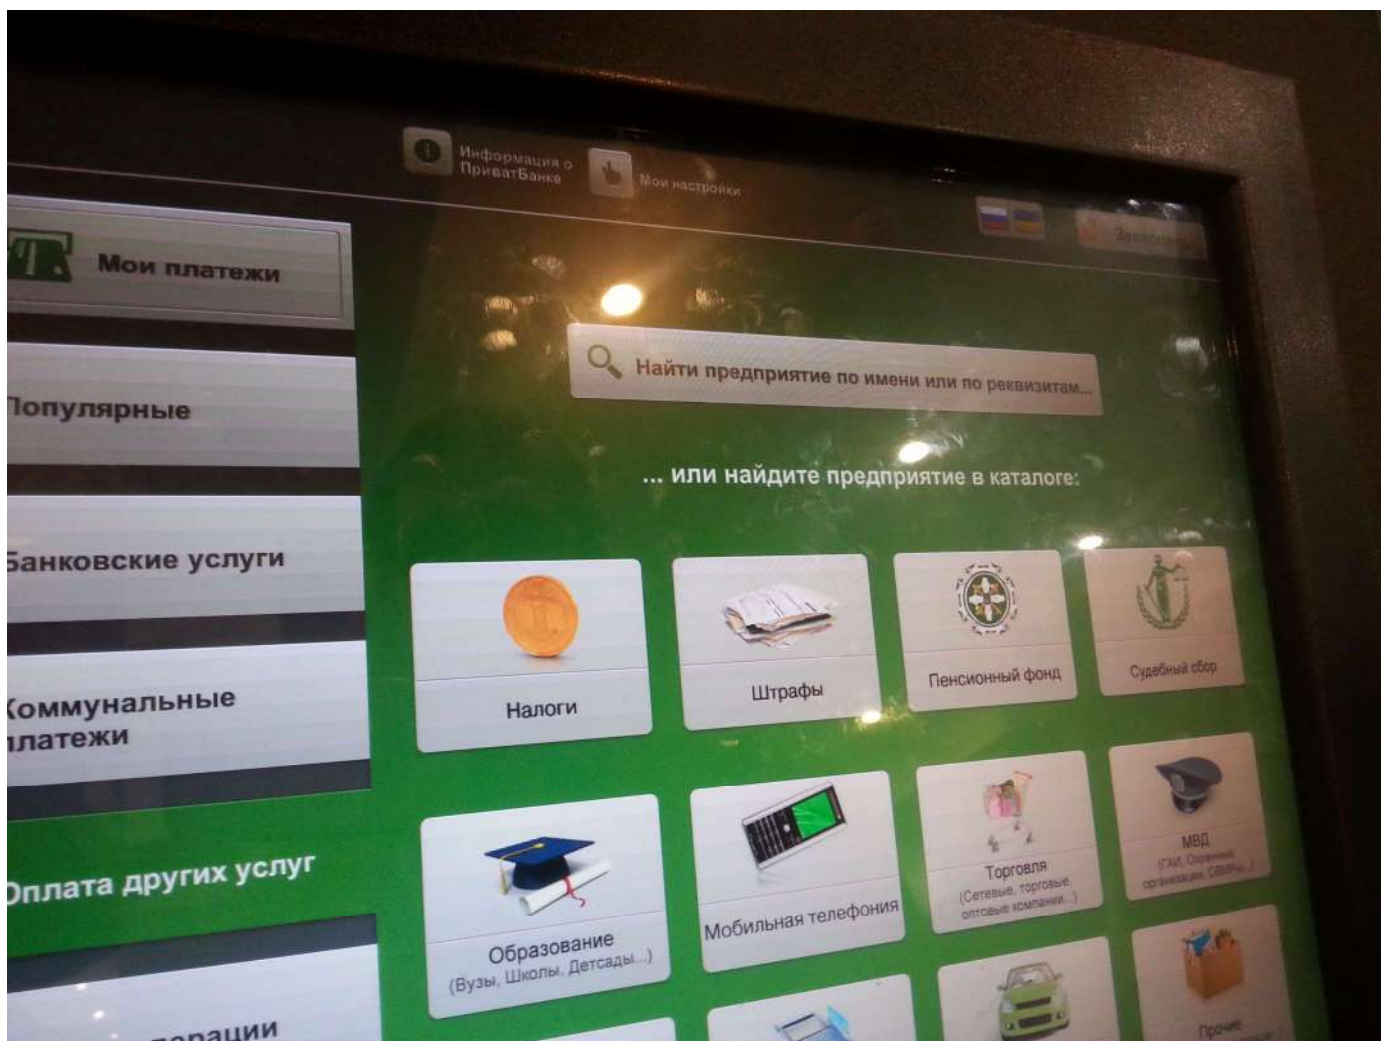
Информация о ПриватБанке

Мои настройки

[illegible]

Мои платежи

Популярные

Банковские услуги

Коммунальные платежи

Оплата других услуг

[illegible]перации

Найти предприятие по имени или по реквизитам...

... или найдите предприятие в каталоге:

Налоги

Штрафы

Пенсионный фонд

Судебный сбор

Образование
(Вузы, Школы, Детсады...)

Мобильная телефония

Торговля
(Сетевые, торговые, оптовые компании...)

МВД
(ГАИ, Охранные организации, ОВИРы...)

Прочие